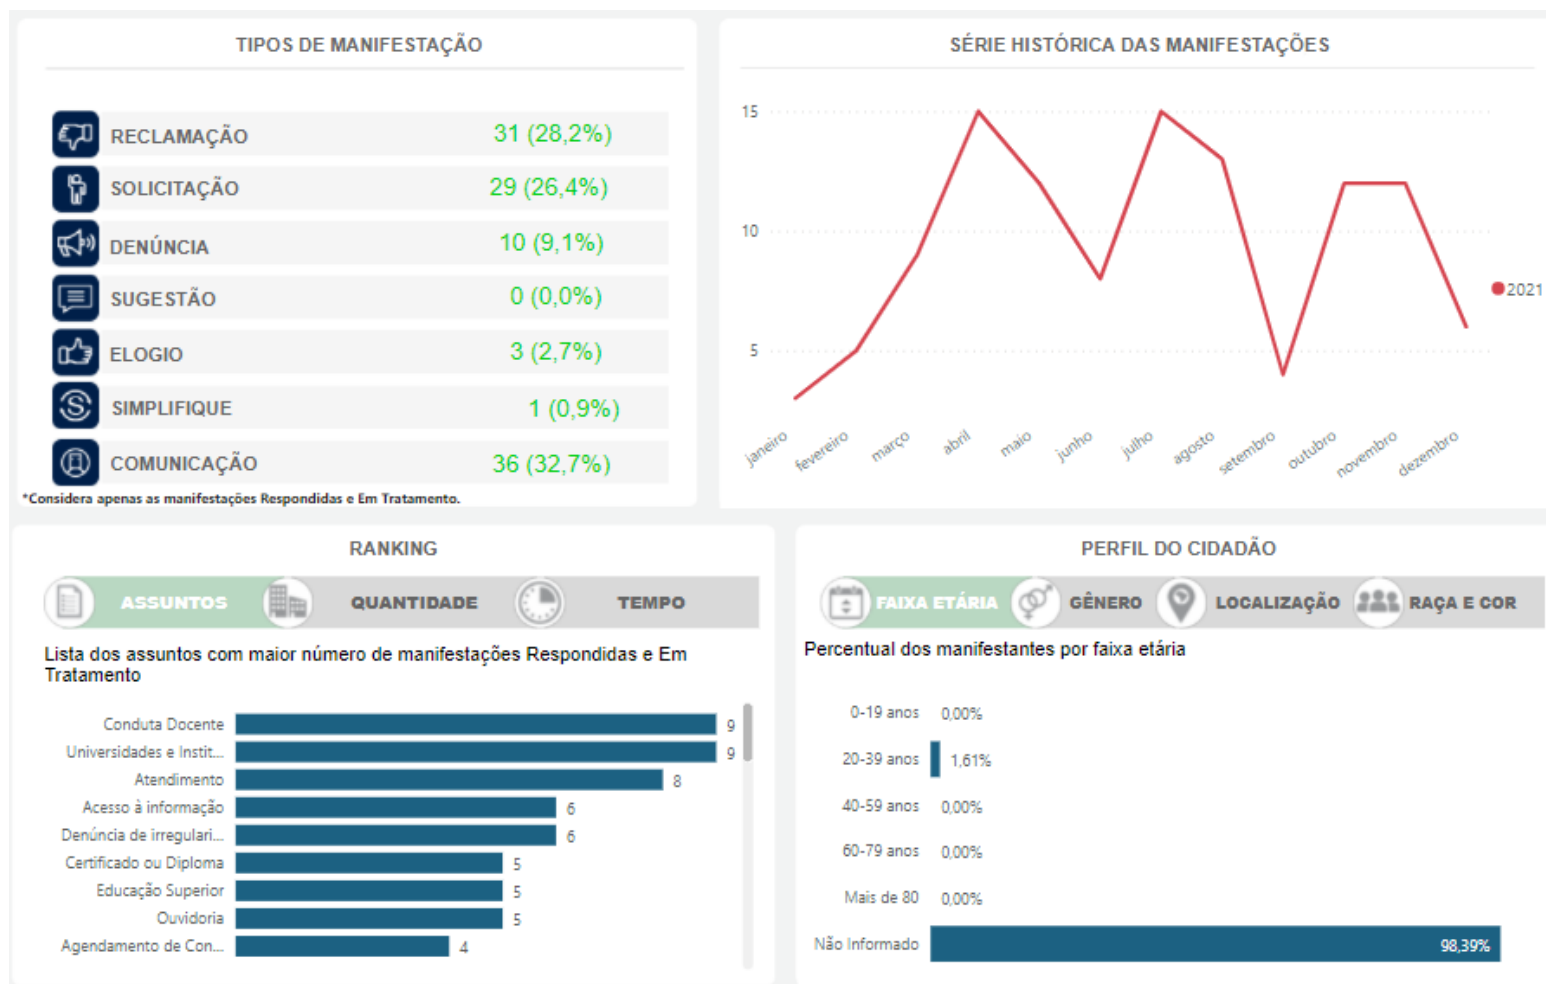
TIPOS DE MANIFESTAÇÃO

| | |
|---|---|
| RECLAMAÇÃO | 31 (28,2%) |
| SOLICITAÇÃO | 29 (26,4%) |
| DENÚNCIA | 10 (9,1%) |
| SUGESTÃO | 0 (0,0%) |
| ELOGIO | 3 (2,7%) |
| SIMPLIFIQUE | 1 (0,9%) |
| COMUNICAÇÃO | 36 (32,7%) |

*Considera apenas as manifestações Respondidas e Em Tratamento.

SÉRIE HISTÓRICA DAS MANIFESTAÇÕES

15
10
5

janeiro fevereiro março abril maio junho julho agosto setembro outubro novembro dezembro

2021

RANKING

ASSUNTOS QUANTIDADE TEMPO

Lista dos assuntos com maior número de manifestações Respondidas e Em Tratamento

| | |
|---|---|
| Conduta Docente | 9 |
| Universidades e Instit... | 9 |
| Atendimento | 8 |
| Acesso à informação | 6 |
| Denúncia de irregulari... | 6 |
| Certificado ou Diploma | 5 |
| Educação Superior | 5 |
| Ouvidoria | 5 |
| Agendamento de Con... | 4 |

PERFIL DO CIDADÃO

FAIXA ETÁRIA GÊNERO LOCALIZAÇÃO RAÇA E COR

Percentual dos manifestantes por faixa etária

| | |
|---|---|
| 0-19 anos | 0,00% |
| 20-39 anos | 1,61% |
| 40-59 anos | 0,00% |
| 60-79 anos | 0,00% |
| Mais de 80 | 0,00% |
| Não Informado | 98,39% |